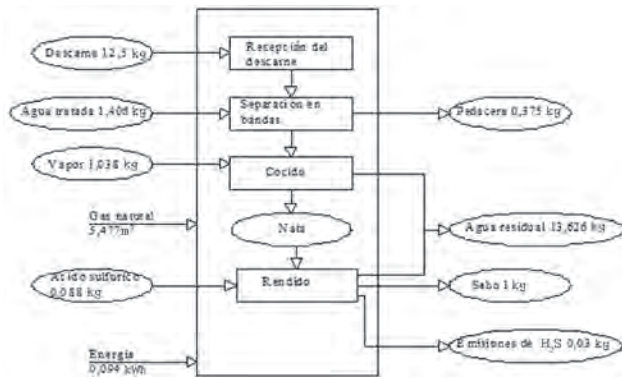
Descarne 12,5 kg

Recepción del descarne

Agua tratada 1,406 kg

Separación en bandas

Pedacera 0,375 kg

Vapor 1,036 kg

Cocido

Gas natural 5,477m$^3$

Nata

Agua residual 13,626 kg

Ácido sulfúrico 0,088 kg

Rendido

Sebo 1 kg

Emisiones de $H_2S$ 0,03 kg

Energía 0,094 kWh